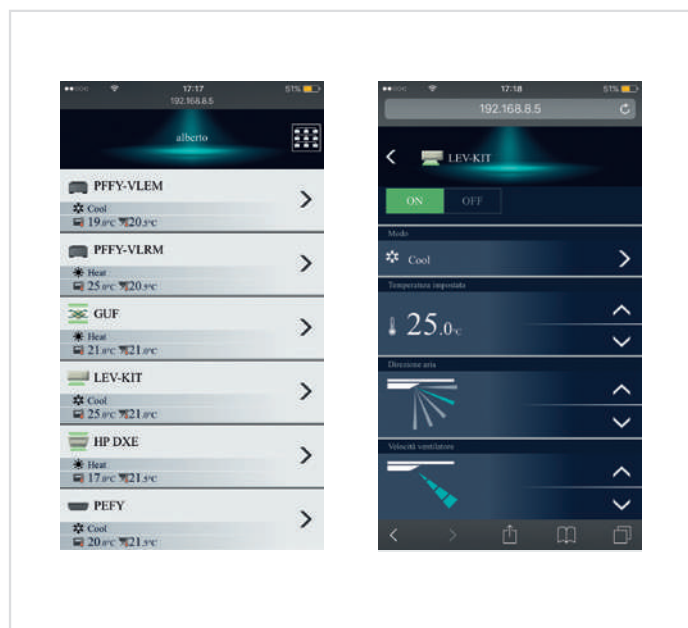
17:17
192.168.8.5
51%

alberto

PFFY-VLEM
Cool
19.0°C 20.5°C

PFFY-VLRM
Heat
25.0°C 20.5°C

GUF
Heat
21.0°C 21.0°C

LEV-KIT
Cool
25.0°C 21.0°C

HP DXE
Heat
17.0°C 21.5°C

PEFY
Cool
20.0°C 21.5°C

17:18
51%
192.168.8.5

LEV-KIT

ON
OFF

Modo
Cool

Temperatura impostata
25.0°C

Direzione aria

Velocità ventilatore